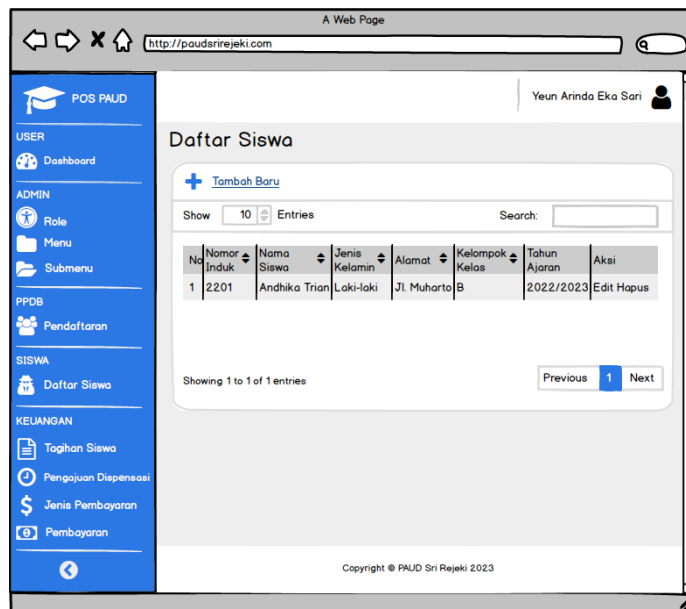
A Web Page

http://paudsrirejeki.com

POS PAUD

Yeun Arinda Eka Sari

USER

Dashboard

ADMIN

Role

Menu

Submenu

PPDB

Pendaftaran

SISWA

Daftar Siswa

KEUANGAN

Tagihan Siswa

Pengajuan Dispensasi

Jenis Pembayaran

Pembayaran

Daftar Siswa

Tambah Baru

Show 10 Entries

Search:

| No | Nomor Induk | Nama Siswa | Jenis Kelamin | Alamat | Kelompok Kelas | Tahun Ajaran | Aksi |
|---|---|---|---|---|---|---|---|
| 1 | 2201 | Andhika Trian | Laki-laki | Jl. Muharto | B | 2022/2023 | Edit Hapus |

Showing 1 to 1 of 1 entries

Previous 1 Next

Copyright © PAUD Sri Rejeki 2023